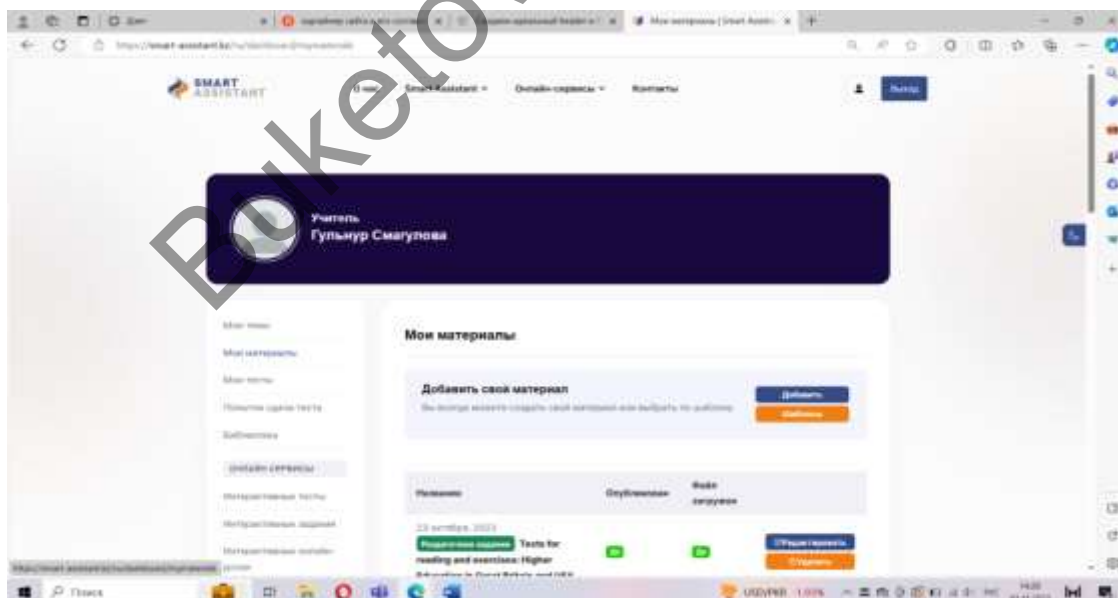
Мои материалы | Smart Assist...

https://smart-assistant.kz/ru/dashboard/mymaterials

SMART ASSISTANT

О нас Smart Assistant Онлайн-сервисы Контакты

Выход

Buketov

Учитель
Гульнур Смагулова

Мои темы
Мои материалы
Мои тесты
Попытки сдачи теста
Библиотека
ОНЛАЙН СЕРВИСЫ
Интерактивные тесты
Интерактивные задания
Интерактивные онлайн-уроки

Мои материалы

Добавить свой материал
Вы всегда можете создать свой материал или выбрать по шаблону

Добавить
Шаблоны

| Название | Опубликован | Файл загружен | |
|---|---|---|---|
| 23 октября, 2023 Раздаточные задания Texts for reading and exercises: Higher Education in Great Britain and USA | Да | Да | Редактировать Удалить |

Поиск

USD/KZT 1.05%